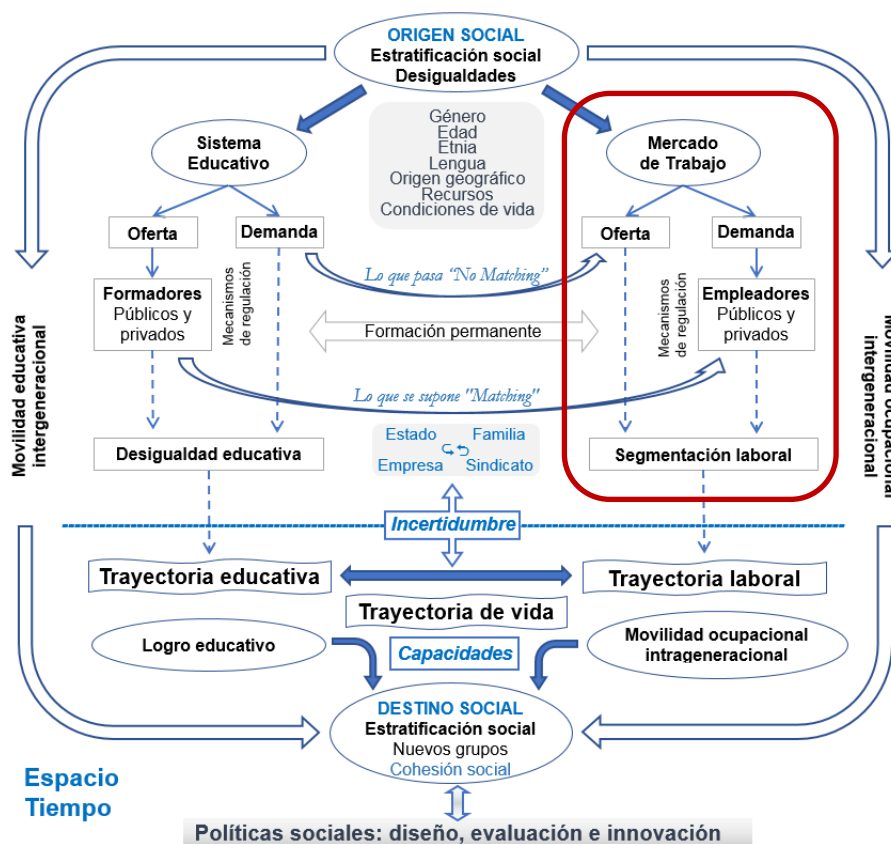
ORIGEN SOCIAL
Estratificación social
Desigualdades

Género
Edad
Etnia
Lengua
Origen geográfico
Recursos
Condiciones de vida

Sistema Educativo

Mercado de Trabajo

Oferta

Demanda

Oferta

Demanda

Formadores
Públicos y privados

Mecanismos de regulación

Lo que pasa "No Matching"

Formación permanente

Mecanismos de regulación

Empleadores
Públicos y privados

Lo que se supone "Matching"

Movilidad educativa intergeneracional

Movilidad ocupacional intergeneracional

Desigualdad educativa

Estado
Familia
Empresa
Sindicato

Segmentación laboral

Incertidumbre

Trayectoria educativa

Trayectoria laboral

Trayectoria de vida

Logro educativo

Capacidades

Movilidad ocupacional intrageneracional

DESTINO SOCIAL
Estratificación social
Nuevos grupos
Cohesión social

Espacio
Tiempo

Políticas sociales: diseño, evaluación e innovación